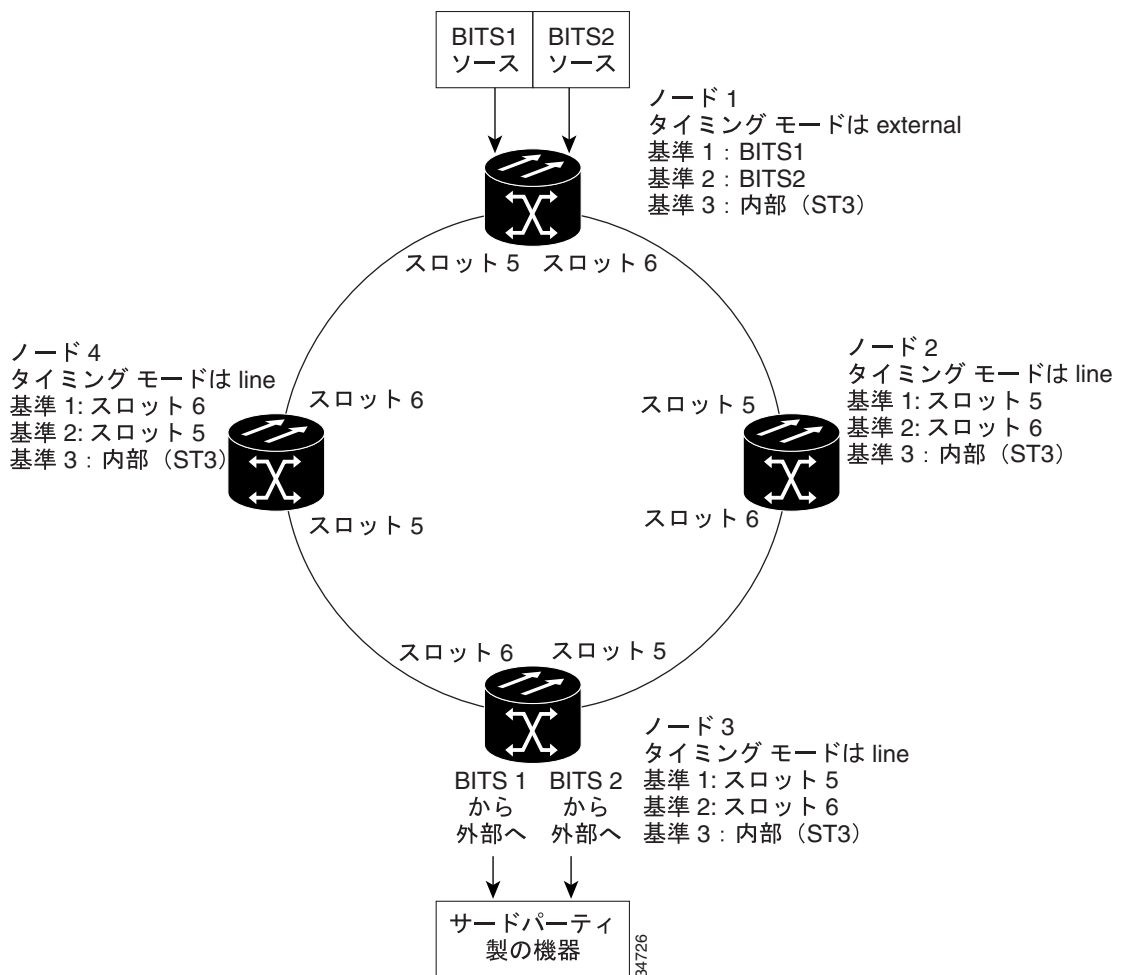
BITS1 ソース

BITS2 ソース

ノード 1
タイミング モードは external
基準 1：BITS1
基準 2：BITS2
基準 3：内部（ST3）

スロット 5 スロット 6

ノード 4
タイミング モードは line
基準 1: スロット 6
基準 2: スロット 5
基準 3：内部（ST3）

スロット 6

スロット 5

ノード 2
タイミング モードは line
基準 1: スロット 5
基準 2: スロット 6
基準 3：内部（ST3）

スロット 5

スロット 6

スロット 6 スロット 5

ノード 3
タイミング モードは line
基準 1: スロット 5
基準 2: スロット 6
基準 3：内部（ST3）

BITS 1 から 外部へ

BITS 2 から 外部へ

サードパーティ 製の機器

34726